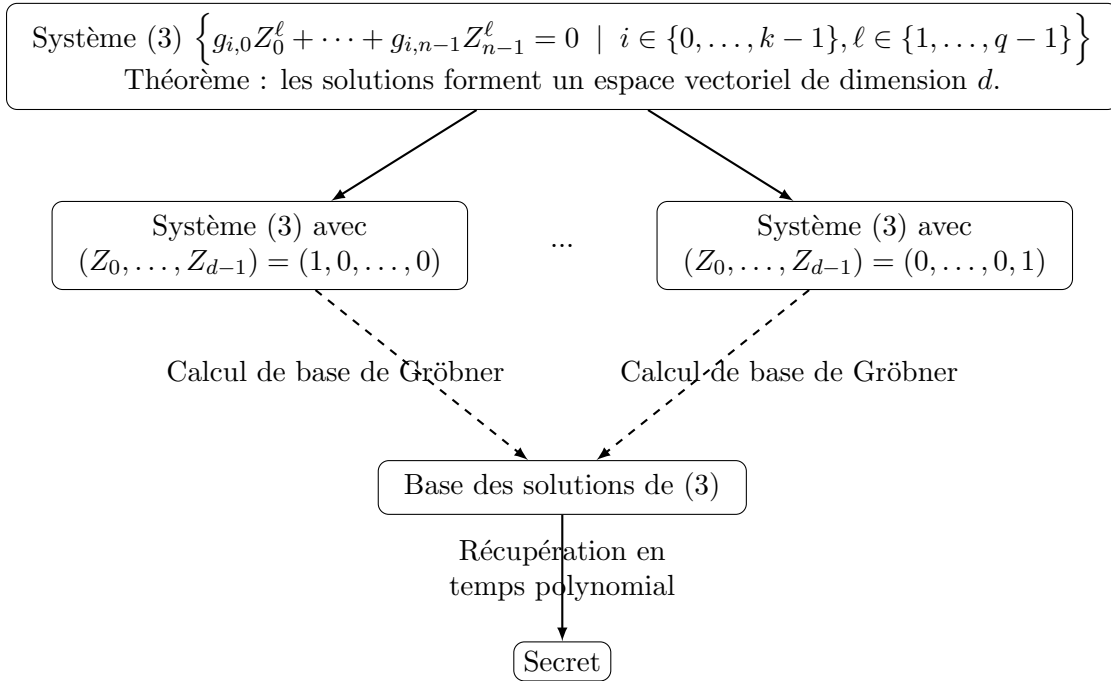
Système (3) $\left\{g_{i,0}Z_0^\ell + \cdots + g_{i,n-1}Z_{n-1}^\ell = 0 \;\middle|\; i \in \{0,\ldots,k-1\}, \ell \in \{1,\ldots,q-1\}\right\}$
Théorème : les solutions forment un espace vectoriel de dimension $d$.

Système (3) avec $(Z_0,\ldots,Z_{d-1}) = (1,0,\ldots,0)$

...

Système (3) avec $(Z_0,\ldots,Z_{d-1}) = (0,\ldots,0,1)$

Calcul de base de Gröbner

Calcul de base de Gröbner

Base des solutions de (3)

Récupération en temps polynomial

Secret